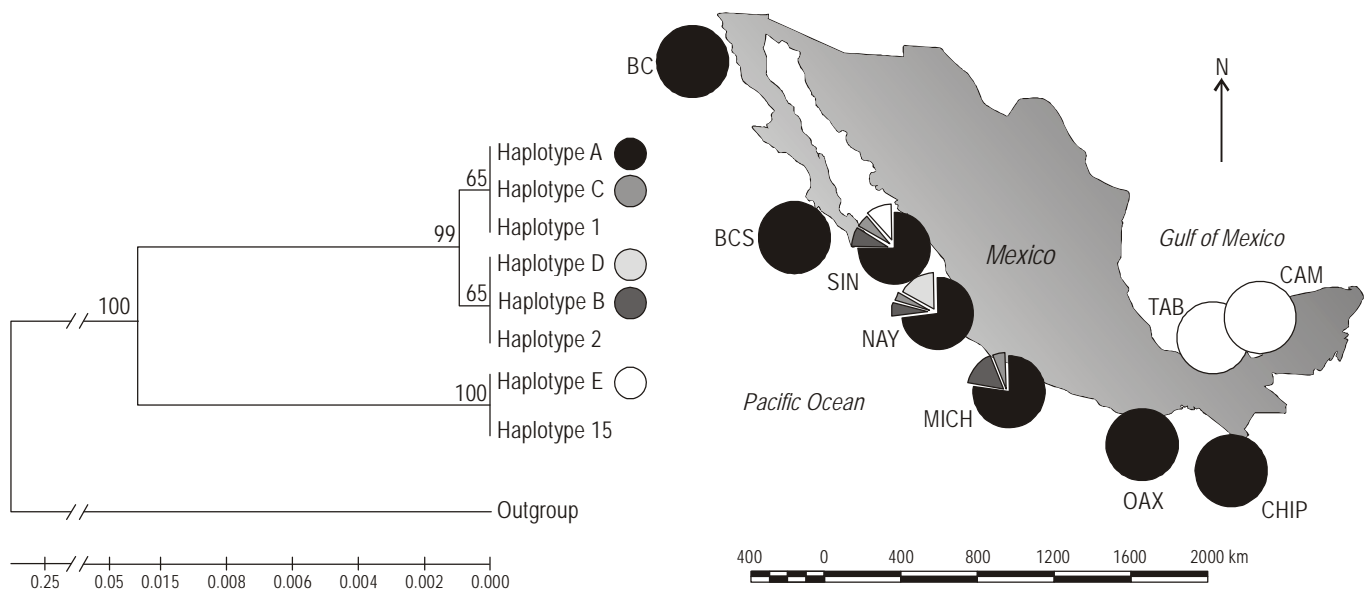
Haplotype A
Haplotype C
Haplotype 1
Haplotype D
Haplotype B
Haplotype 2
Haplotype E
Haplotype 15
Outgroup
65
99
65
100
100

0.25 0.05 0.015 0.008 0.006 0.004 0.002 0.000

BC
N
BCS
SIN
NAY
MICH
Mexico
Gulf of Mexico
CAM
TAB
Pacific Ocean
OAX
CHIP

400 0 400 800 1200 1600 2000 km